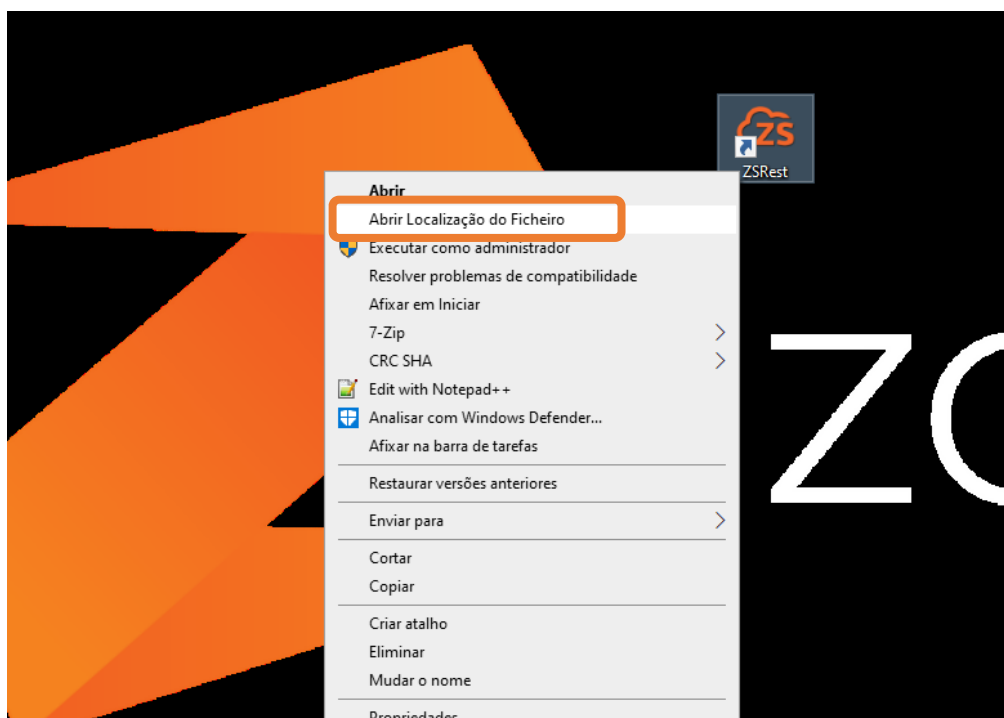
ZS
ZSRest

Abrir
Abrir Localização do Ficheiro
Executar como administrador
Resolver problemas de compatibilidade
Afixar em Iniciar
7-Zip
CRC SHA
Edit with Notepad++
Analisar com Windows Defender...
Afixar na barra de tarefas

Restaurar versões anteriores

Enviar para

Cortar
Copiar

Criar atalho
Eliminar
Mudar o nome

Propriedades

ZC